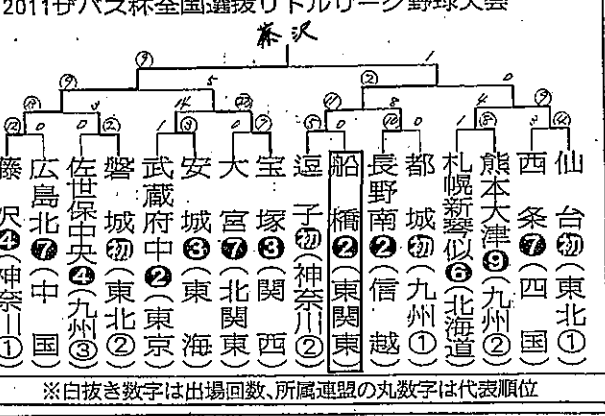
2011サバス杯全国選抜リトルリーグ野球大会

藤沢

⑨ 5 1 ② ⑦ ⑦ 4 ⑦ 10 ⑦ ⑦ ⑧ ⑬ ⑩ ⑩ 0 0 ⑦ 1 ③ 2 ⑦ 0 0 ③ 0 5 ⑦ ⑫

藤沢❹(神奈川①)
広島北❼(中国)
佐世保中央❹(九州③)
磐城㊗(東北②)
武蔵府中❷(東京)
安城❸(東海)
大宮❼(北関東)
宝塚❸(関西)
逗子㊗(神奈川②)
船橋❷(東関東)
長野南❷(信越)
都城㊗(九州①)
札幌新琴似❻(北海道)
熊本大津❾(九州②)
西条❼(四国)
仙台㊗(東北①)

※白抜き数字は出場回数、所属連盟の丸数字は代表順位